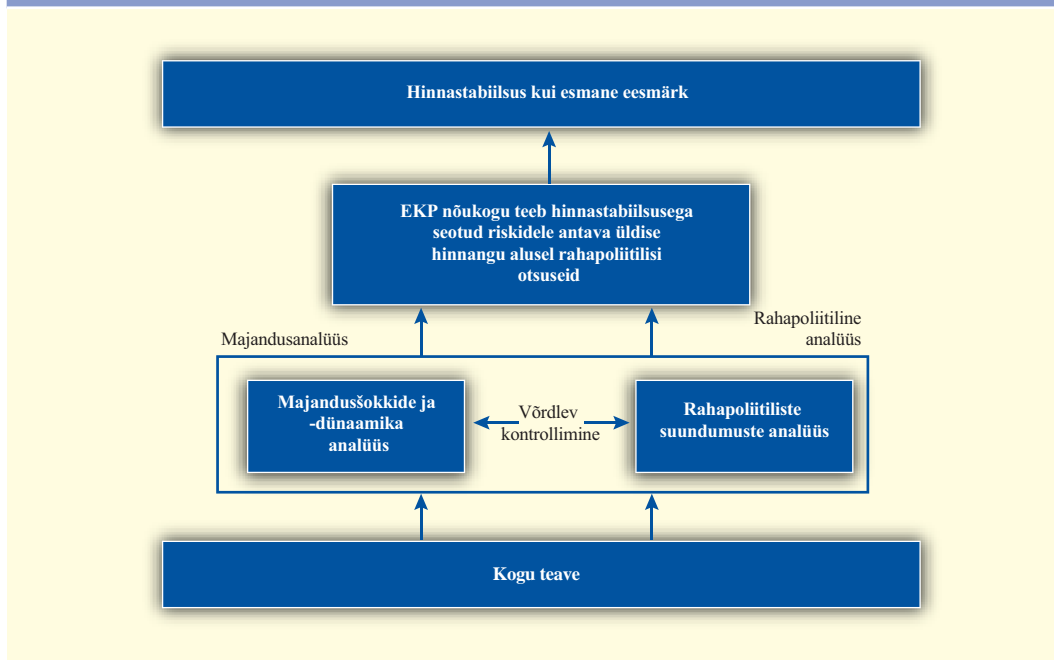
Hinnastabiilsus kui esmane eesmärk

EKP nõukogu teeb hinnastabiilsusega seotud riskidele antava üldise hinnangu alusel rahapoliitilisi otsuseid

Majandusanalüüs

Rahapoliitiline analüüs

Majandusšokkide ja -dünaamika analüüs

Võrdlev kontrollimine

Rahapoliitiliste suundumuste analüüs

Kogu teave